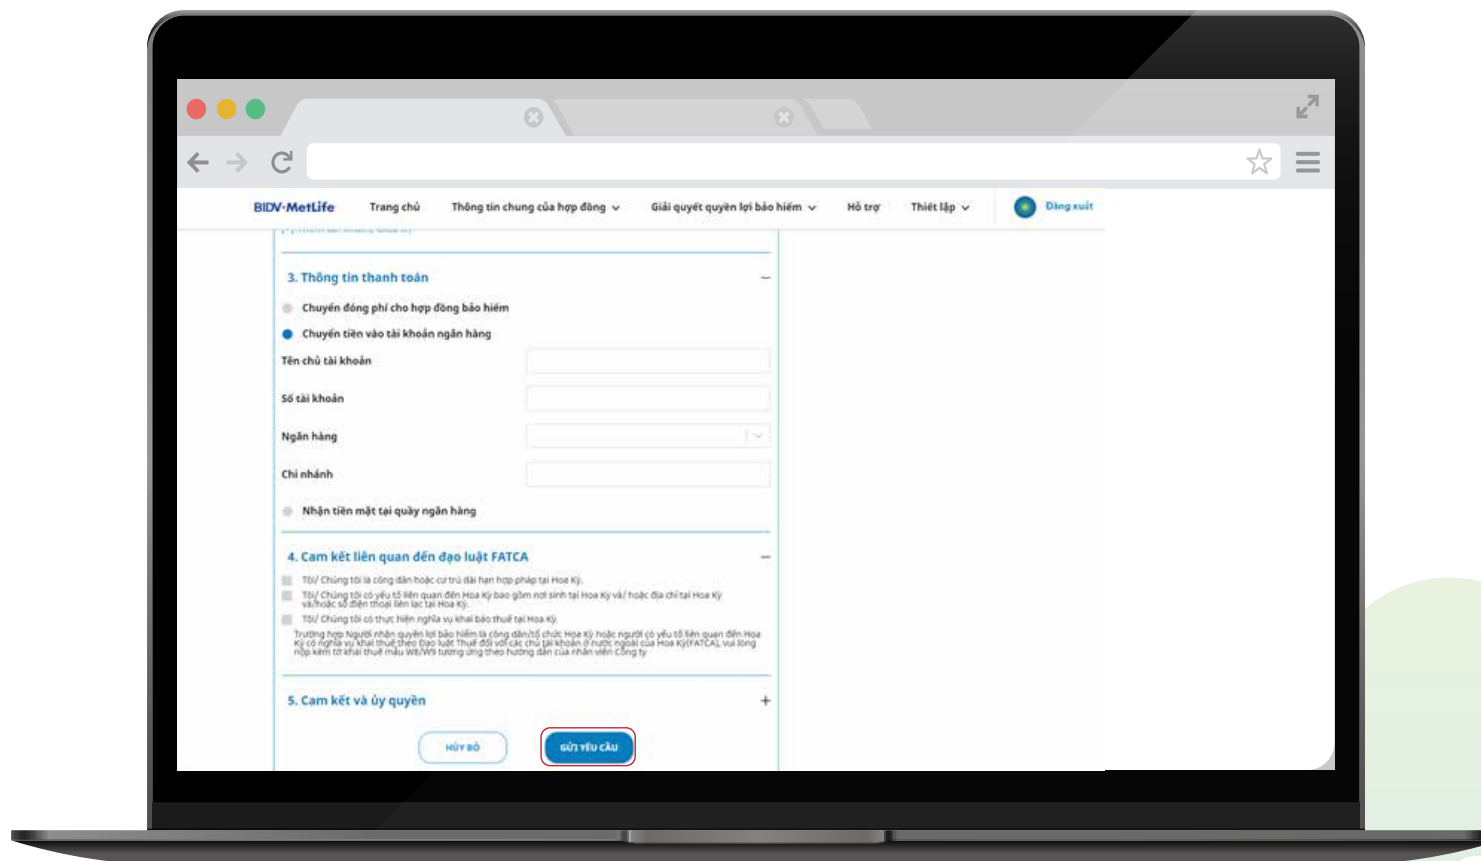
BIDV-MetLife Trang chủ Thông tin chung của hợp đồng Giải quyết quyền lợi bảo hiểm Hỗ trợ Thiết lập Đăng xuất

3. Thông tin thanh toán

Chuyển đóng phí cho hợp đồng bảo hiểm

Chuyển tiền vào tài khoản ngân hàng

Tên chủ tài khoản

Số tài khoản

Ngân hàng

Chi nhánh

Nhận tiền mặt tại quầy ngân hàng

4. Cam kết liên quan đến đạo luật FATCA

Tôi/ Chúng tôi là công dân hoặc cư trú dài hạn hợp pháp tại Hoa Kỳ.

Tôi/ Chúng tôi có yếu tố liên quan đến Hoa Kỳ bao gồm nơi sinh tại Hoa Kỳ và/ hoặc địa chỉ tại Hoa Kỳ và/hoặc số điện thoại liên lạc tại Hoa Kỳ.

Tôi/ Chúng tôi có thực hiện nghĩa vụ khai báo thuế tại Hoa Kỳ.

Trường hợp Người nhận quyền lợi bảo hiểm là công dân/tổ chức Hoa Kỳ hoặc người có yếu tố liên quan đến Hoa Kỳ có nghĩa vụ khai thuế theo Đạo luật Thuế đối với các chủ tài khoản ở nước ngoài của Hoa Kỳ(FATCA), vui lòng nộp kèm tờ khai thuế mẫu W8/W9 tương ứng theo hướng dẫn của nhân viên Công ty

5. Cam kết và ủy quyền

HỦY BỎ

GỬI YÊU CẦU